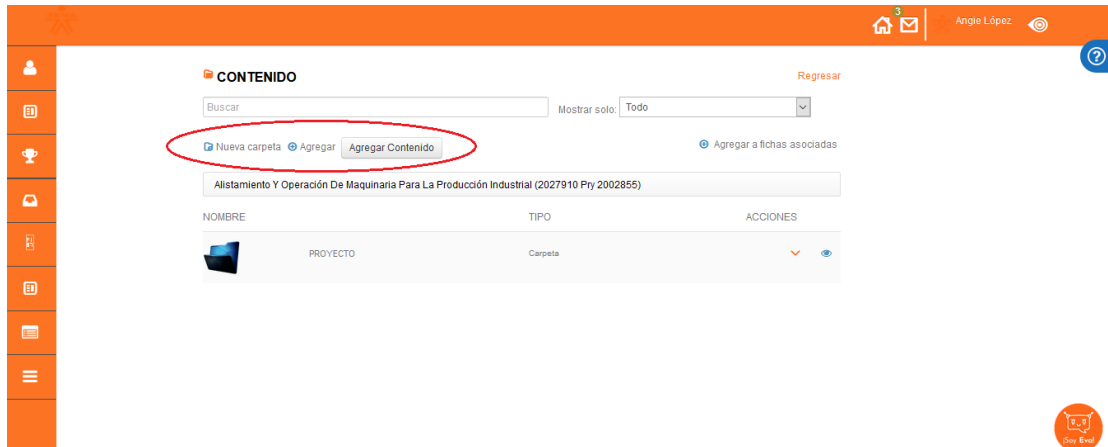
3

Angie López

CONTENIDO

Regresar

Buscar

Mostrar solo: Todo

Nueva carpeta Agregar Agregar Contenido

Agregar a fichas asociadas

Alistamiento Y Operación De Maquinaria Para La Producción Industrial (2027910 Pry 2002855)

| NOMBRE | TIPO | ACCIONES |
|---|---|---|
| PROYECTO | Carpeta | |

¡Soy Eva!